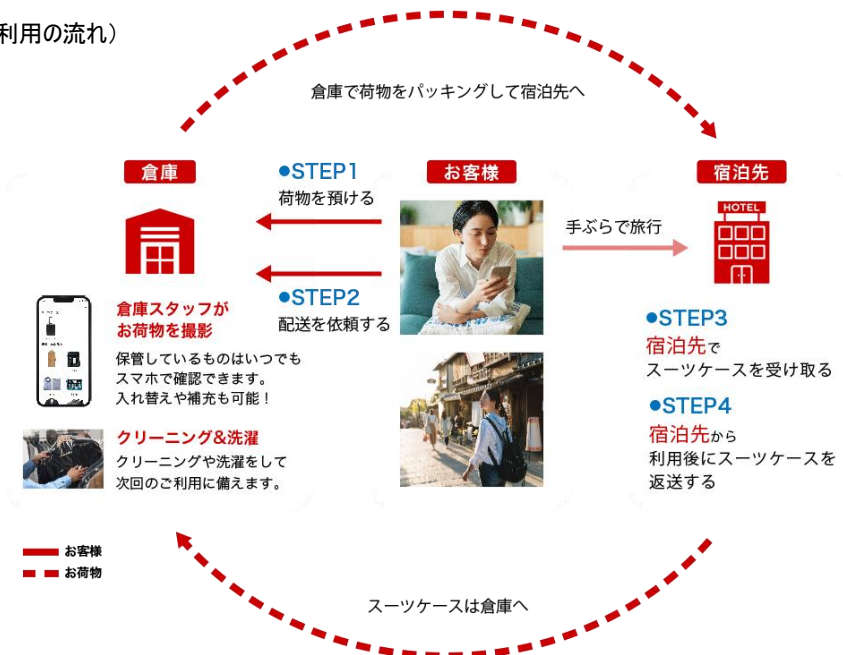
利用の流れ）

倉庫で荷物をパッキングして宿泊先へ

倉庫

●STEP1
荷物を預ける

お客様

手ぶらで旅行

宿泊先

HOTEL

●STEP2
配送を依頼する

倉庫スタッフがお荷物を撮影
保管しているものはいつでもスマホで確認できます。入れ替えや補充も可能！

クリーニング&洗濯
クリーニングや洗濯をして次回のご利用に備えます。

●STEP3
宿泊先でスーツケースを受け取る

●STEP4
宿泊先から利用後にスーツケースを返送する

お客様
お荷物

スーツケースは倉庫へ